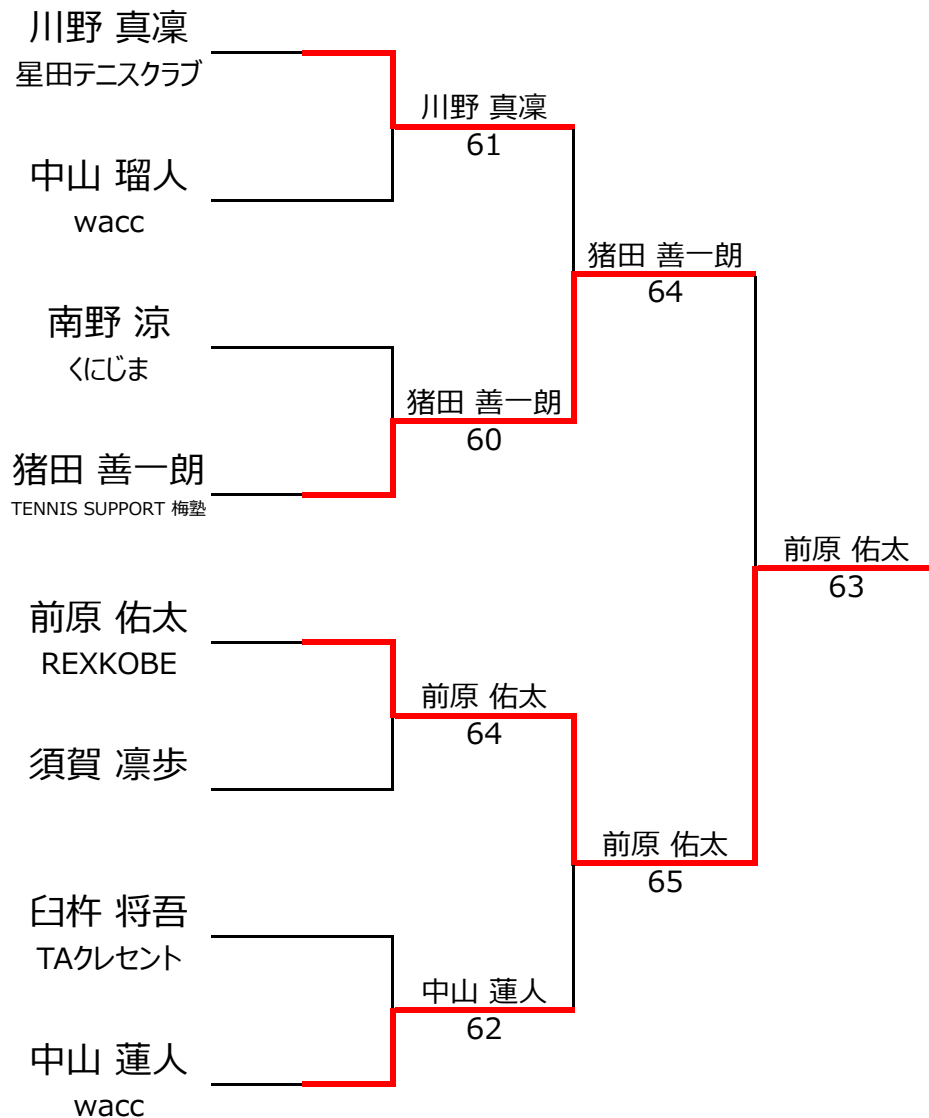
川野 真凜
星田テニスクラブ

中山 瑠人
wacc

南野 涼
くにじま

猪田 善一朗
TENNIS SUPPORT 梅塾

前原 佑太
REXKOBE

須賀 凛歩

臼杵 将吾
TAクレセント

中山 蓮人
wacc

川野 真凜
61

猪田 善一朗
60

前原 佑太
64

中山 蓮人
62

猪田 善一朗
64

前原 佑太
65

前原 佑太
63